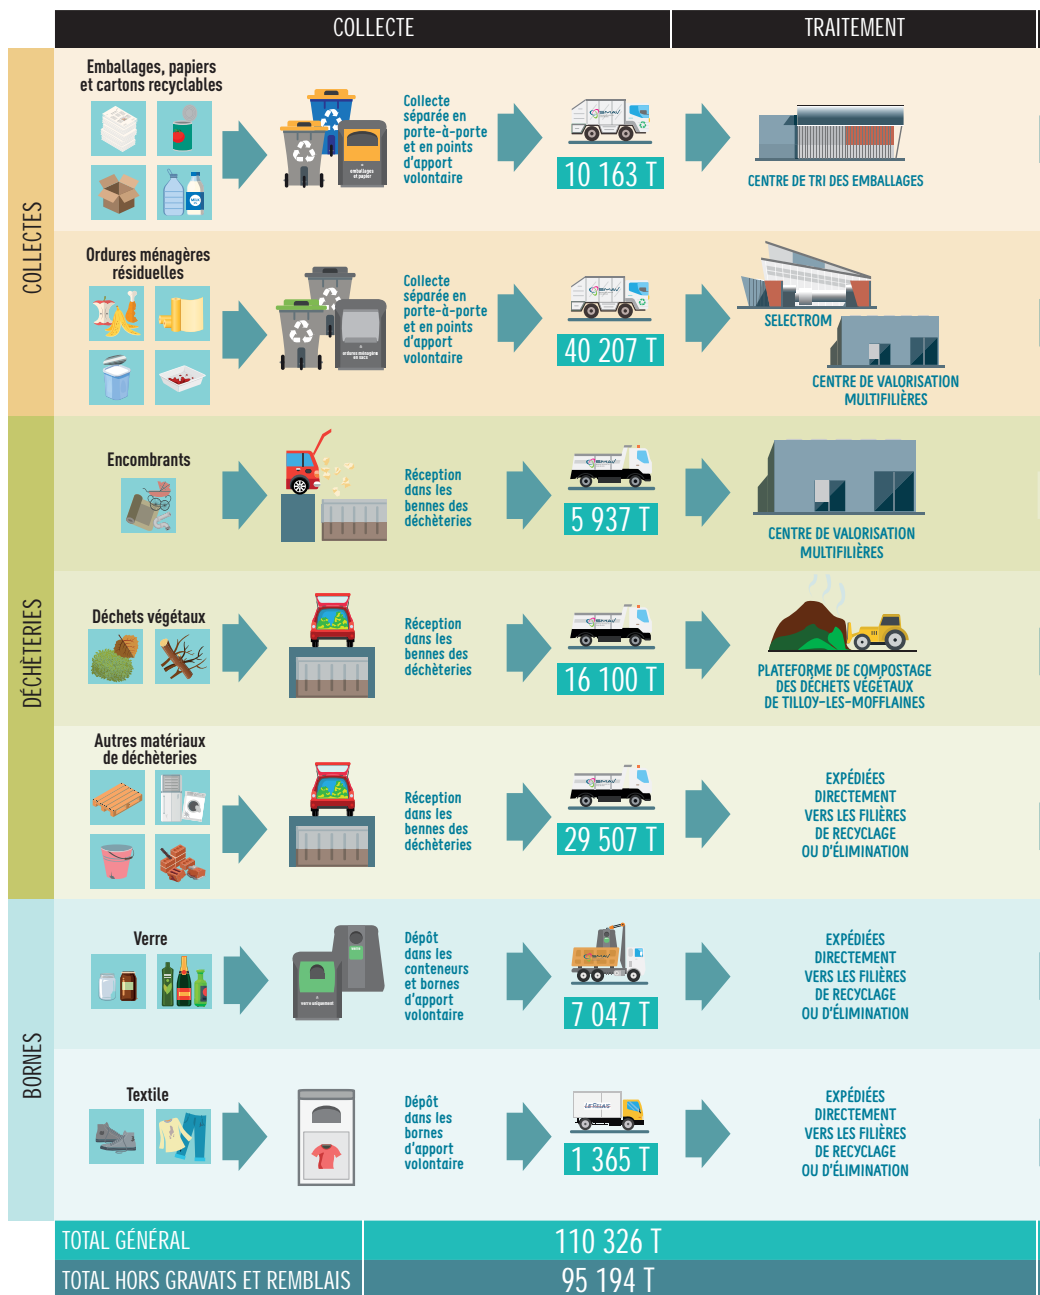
COLLECTE

TRAITEMENT

COLLECTES

Emballages, papiers et cartons recyclables

emballages et papier

Collecte séparée en porte-à-porte et en points d'apport volontaire

10 163 T

CENTRE DE TRI DES EMBALLAGES

Ordures ménagères résiduelles

ordures ménagères en sacs

Collecte séparée en porte-à-porte et en points d'apport volontaire

40 207 T

SELECTROM

CENTRE DE VALORISATION MULTIFILIÈRES

DÉCHÈTERIES

Encombrants

Réception dans les bennes des déchèteries

5 937 T

CENTRE DE VALORISATION MULTIFILIÈRES

Déchets végétaux

Réception dans les bennes des déchèteries

16 100 T

PLATEFORME DE COMPOSTAGE DES DÉCHETS VÉGÉTAUX DE TILLOY-LES-MOFFLAINES

Autres matériaux de déchèteries

Réception dans les bennes des déchèteries

29 507 T

EXPÉDIÉES DIRECTEMENT VERS LES FILIÈRES DE RECYCLAGE OU D'ÉLIMINATION

BORNES

Verre

verre uniquement

Dépôt dans les conteneurs et bornes d'apport volontaire

7 047 T

EXPÉDIÉES DIRECTEMENT VERS LES FILIÈRES DE RECYCLAGE OU D'ÉLIMINATION

Textile

Dépôt dans les bornes d'apport volontaire

1 365 T

EXPÉDIÉES DIRECTEMENT VERS LES FILIÈRES DE RECYCLAGE OU D'ÉLIMINATION

TOTAL GÉNÉRAL | 110 326 T

TOTAL HORS GRAVATS ET REMBLAIS | 95 194 T